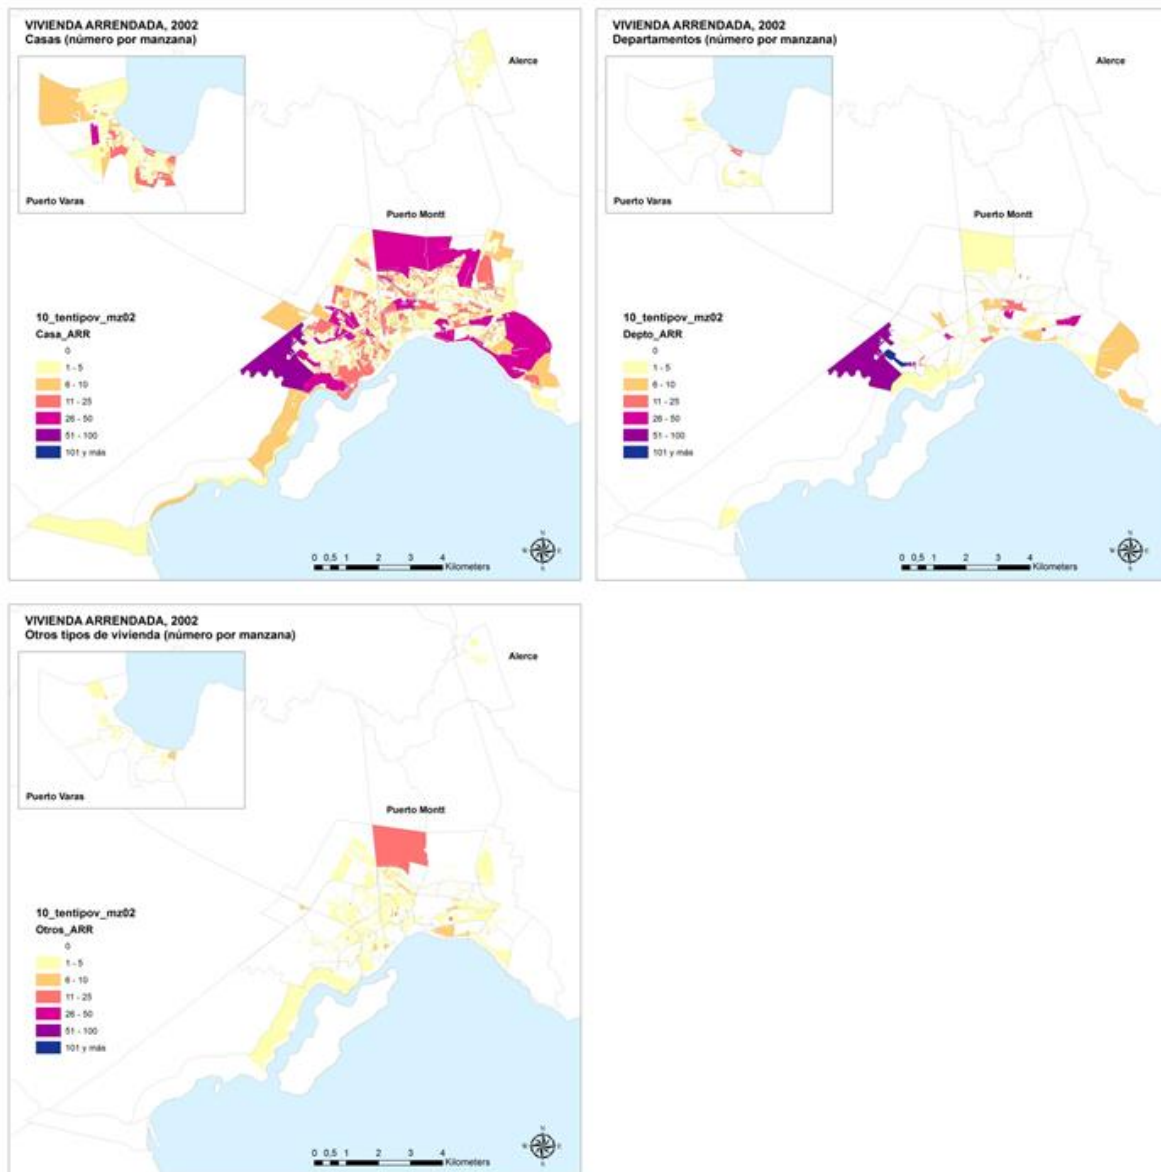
VIVIENDA ARRENDADA, 2002
Casas (número por manzana)

Alerce

Puerto Varas

Puerto Montt

10_tentipov_mz02
Casa_ARR
0
1 - 5
6 - 10
11 - 25
26 - 50
51 - 100
101 y más

0 0,5 1 2 3 4 Kilometers

VIVIENDA ARRENDADA, 2002
Departamentos (número por manzana)

Alerce

Puerto Varas

Puerto Montt

10_tentipov_mz02
Depto_ARR
0
1 - 5
6 - 10
11 - 25
26 - 50
51 - 100
101 y más

0 0,5 1 2 3 4 Kilometers

VIVIENDA ARRENDADA, 2002
Otros tipos de vivienda (número por manzana)

Alerce

Puerto Varas

Puerto Montt

10_tentipov_mz02
Otros_ARR
0
1 - 5
6 - 10
11 - 25
26 - 50
51 - 100
101 y más

0 0,5 1 2 3 4 Kilometers